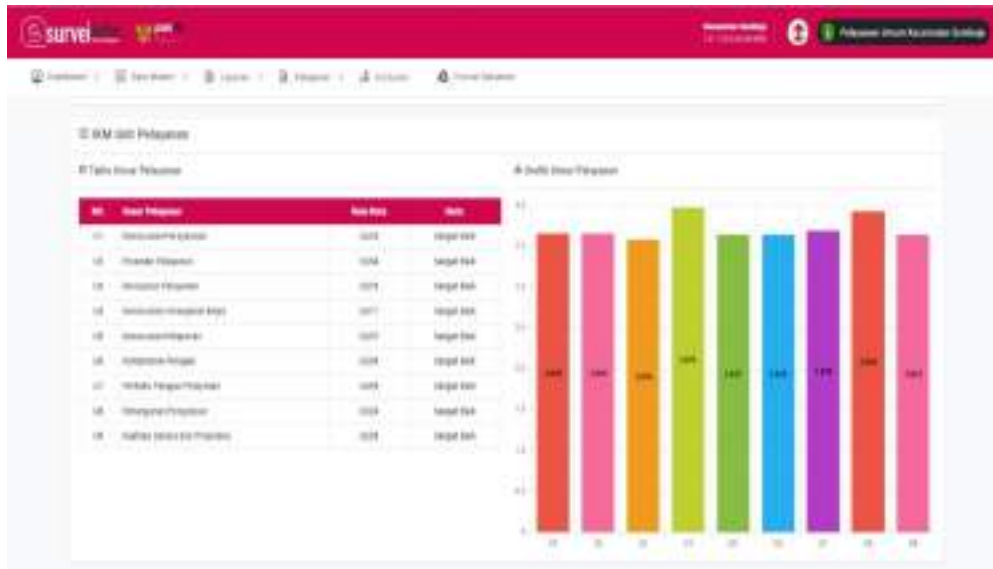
survei

Pelayanan Umum Kecamatan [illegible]

Dashboard | Data Master | Laporan | Pengguna | Kuisioner | Format Pelayanan

IKM Unit Pelayanan

Tabel Unsur Pelayanan

Grafik Unsur Pelayanan

| No | Unsur Pelayanan | Nilai Rata | Mutu |
|---|---|---|---|
| U1 | Persyaratan Pelayanan | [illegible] | Sangat Baik |
| U2 | Prosedur Pelayanan | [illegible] | Sangat Baik |
| U3 | Kecepatan Pelayanan | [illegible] | Sangat Baik |
| U4 | Kesesuaian/Kewajaran Biaya | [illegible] | Sangat Baik |
| U5 | Kesesuaian Pelayanan | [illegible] | Sangat Baik |
| U6 | Kompetensi Petugas | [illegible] | Sangat Baik |
| U7 | Perilaku Petugas Pelayanan | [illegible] | Sangat Baik |
| U8 | Penanganan Pengaduan | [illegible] | Sangat Baik |
| U9 | Kualitas Sarana dan Prasarana | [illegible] | Sangat Baik |

U1 U2 U3 U4 U5 U6 U7 U8 U9